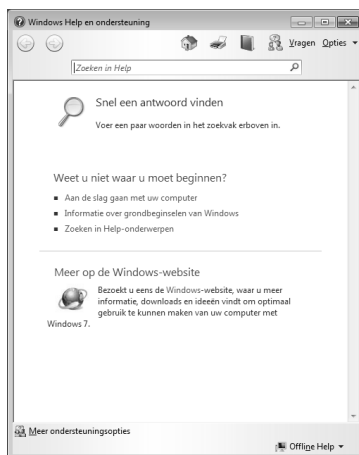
Windows Help en ondersteuning

Vragen Opties

Zoeken in Help

Snel een antwoord vinden

Voer een paar woorden in het zoekvak erboven in.

Weet u niet waar u moet beginnen?

- Aan de slag gaan met uw computer
- Informatie over grondbeginselen van Windows
- Zoeken in Help-onderwerpen

Meer op de Windows-website

Bezoekt u eens de Windows-website, waar u meer informatie, downloads en ideeën vindt om optimaal gebruik te kunnen maken van uw computer met Windows 7.

Meer ondersteuningsopties

Offline Help